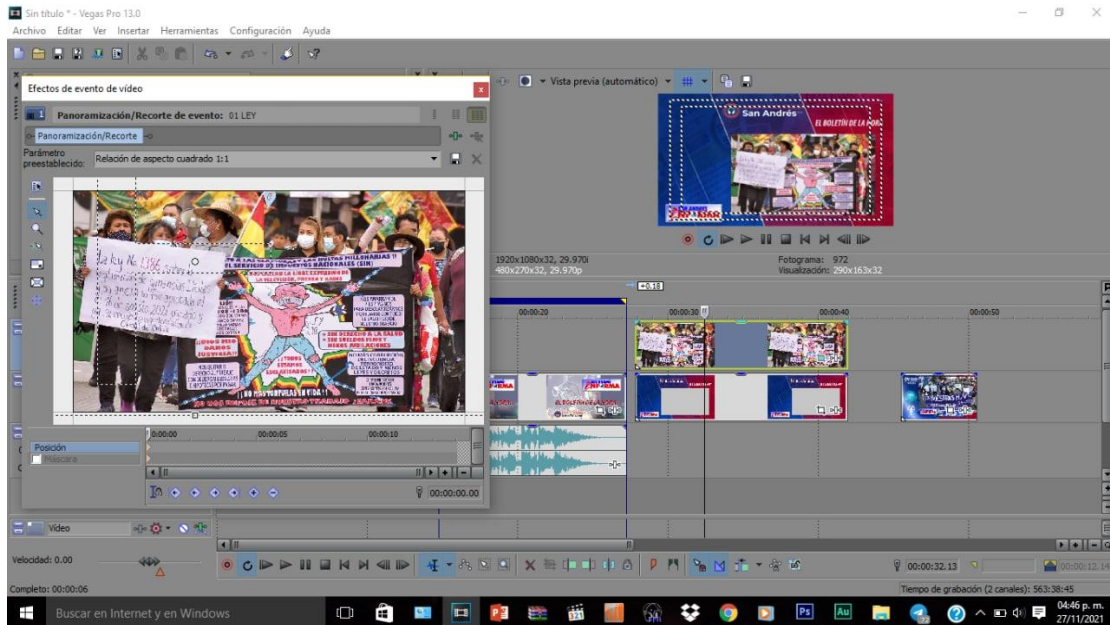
Sin título * - Vegas Pro 13.0
Archivo Editar Ver Insertar Herramientas Configuración Ayuda

Efectos de evento de vídeo
Panoramización/Recorte de evento: 01 LEY
Panoramización/Recorte
Parámetro preestablecido: Relación de aspecto cuadrado 1:1

La ley No 1386 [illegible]

¡¡ NO MAS TRIBUTOS EN VIDA !!

Posición
Máscara
00:00:00 00:00:05 00:00:10
00:00:00.00

Vista previa (automático)
San Andrés
EL BOLETÍN DE LA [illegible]
1920x1080x32, 29.970i
480x270x32, 29.970p
Fotograma: 972
Visualización: 290x163x32
+0:18
00:00:20 00:00:30 00:00:40 00:00:50

Vídeo
Velocidad: 0.00
00:00:32.13
Completo: 00:00:06
Tiempo de grabación (2 canales): 563:38:45

Buscar en Internet y en Windows
04:46 p. m.
27/11/2021